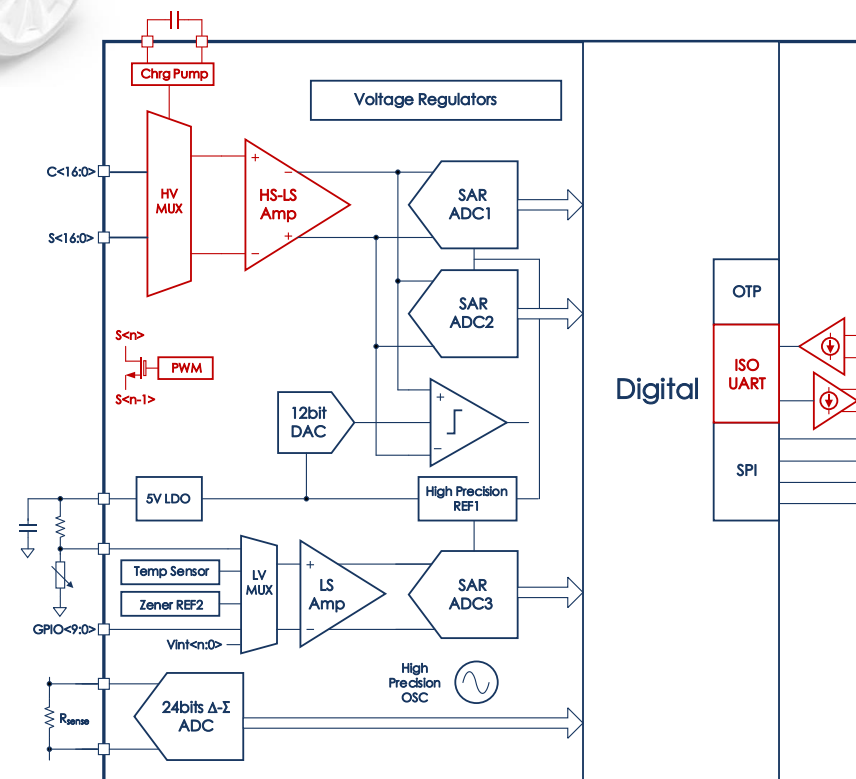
Chrg Pump

Voltage Regulators

C<16:0>

S<16:0>

HV MUX

HS-LS Amp

SAR ADC1

SAR ADC2

S<n>

PWM

S<n-1>

12bit DAC

5V LDO

High Precision REF1

Temp Sensor

Zener REF2

LV MUX

LS Amp

SAR ADC3

GPIO<9:0>

Vint<n:0>

High Precision OSC

$R_{sense}$

24bits Δ-Σ ADC

Digital

OTP

ISO UART

SPI